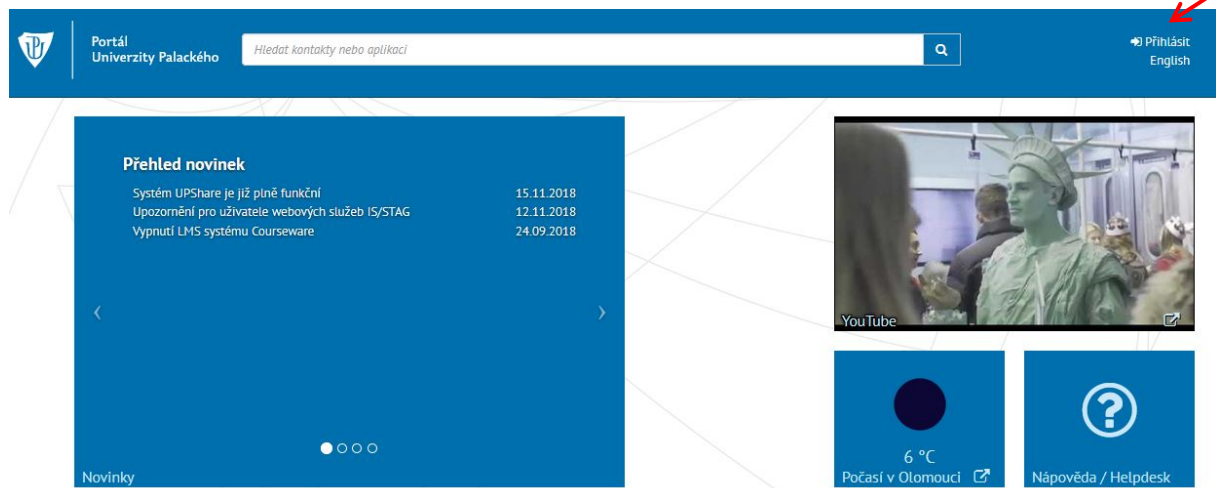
Portál Univerzity Palackého

Hledat kontakty nebo aplikaci

Přihlásit
English

Přehled novinek

| | |
|---|---|
| Systém UPShare je již plně funkční | 15.11.2018 |
| Upozornění pro uživatele webových služeb IS/STAG | 12.11.2018 |
| Vypnutí LMS systému Courseware | 24.09.2018 |

‹ ›

Novinky

YouTube

6 °C
Počasí v Olomouci

Nápověda / Helpdesk